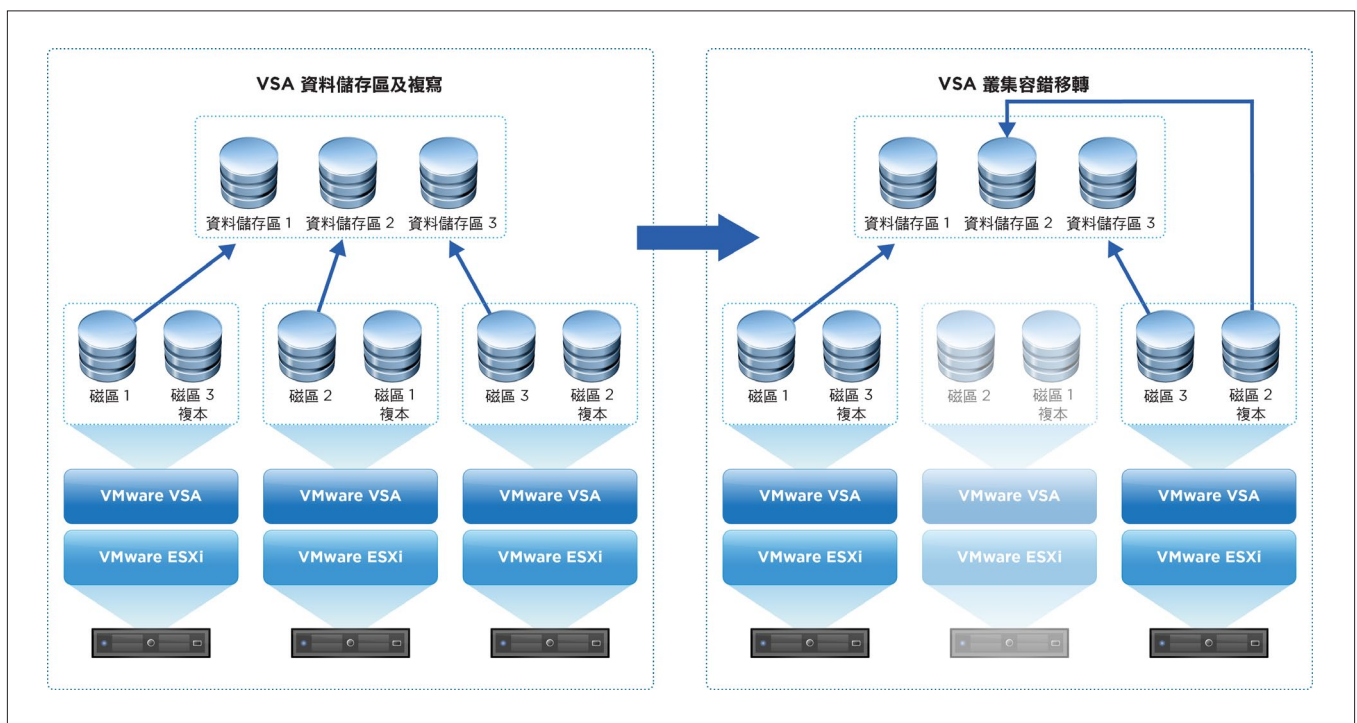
VSA 資料儲存區及複寫

資料儲存區 1 資料儲存區 2 資料儲存區 3

磁區 1 磁區 3 複本

磁區 2 磁區 1 複本

磁區 3 磁區 2 複本

VMware VSA

VMware ESXi

VMware VSA

VMware ESXi

VMware VSA

VMware ESXi

VSA 叢集容錯移轉

資料儲存區 1 資料儲存區 2 資料儲存區 3

磁區 1 磁區 3 複本

磁區 2 磁區 1 複本

磁區 3 磁區 2 複本

VMware VSA

VMware ESXi

VMware VSA

VMware ESXi

VMware VSA

VMware ESXi